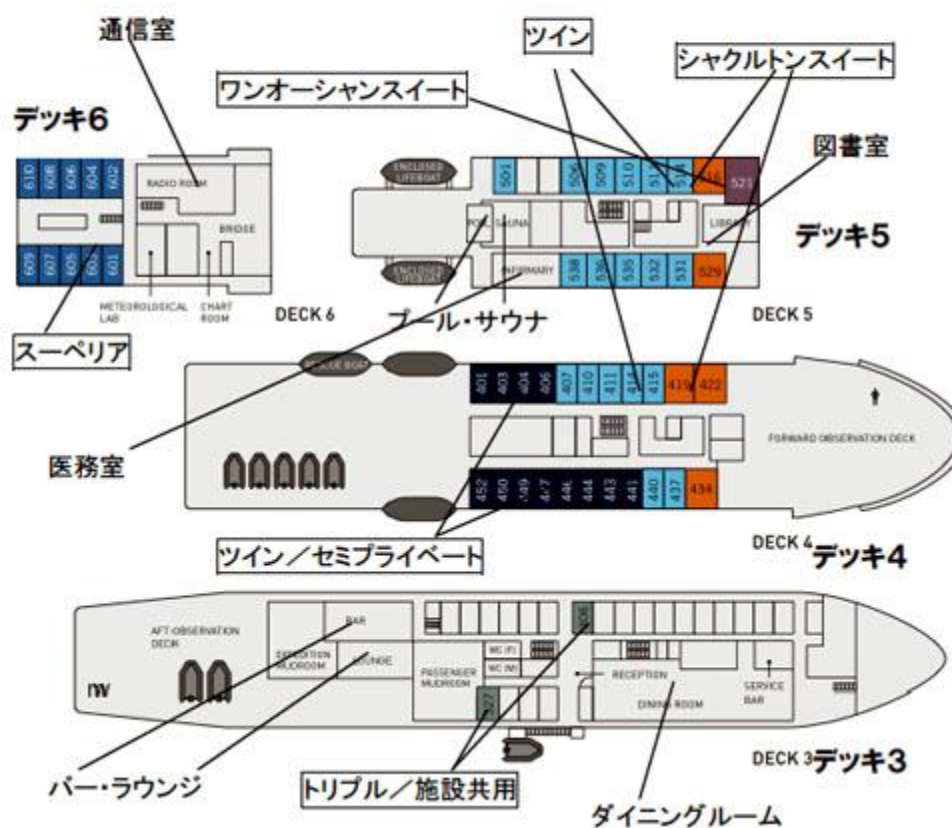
通信室

ツイン

シャクルトンスイート

ワンオーシャンスイート

図書室

デッキ6

610 608 606 604 602

RADIO ROOM

BRIDGE

609 607 605 603 601

METEOROLOGICAL LAB

CHART ROOM

DECK 6

スーペリア

ENCLOSED LIFEBOAT

501 506 509 510 512 514 516 521

POOL SAUNA

LIBRARY

デッキ5

ENCLOSED LIFEBOAT

INFIRMARY

538 536 535 532 531 529

プール・サウナ

DECK 5

RESCUE BOAT

401 403 404 406 407 410 411 414 415 419 422

FORWARD OBSERVATION DECK

医務室

452 450 449 447 446 444 443 441 440 437 434

ツイン／セミプライベート

DECK 4 デッキ4

AFT OBSERVATION DECK

BAR

EXPEDITION MUDROOM

LOUNGE

PASSENGER MUDROOM

WC (F)

WC (M)

336

327

RECEPTION

DINING ROOM

SERVICE BAR

DECK 3 デッキ3

バー・ラウンジ

トリプル／施設共用

ダイニングルーム